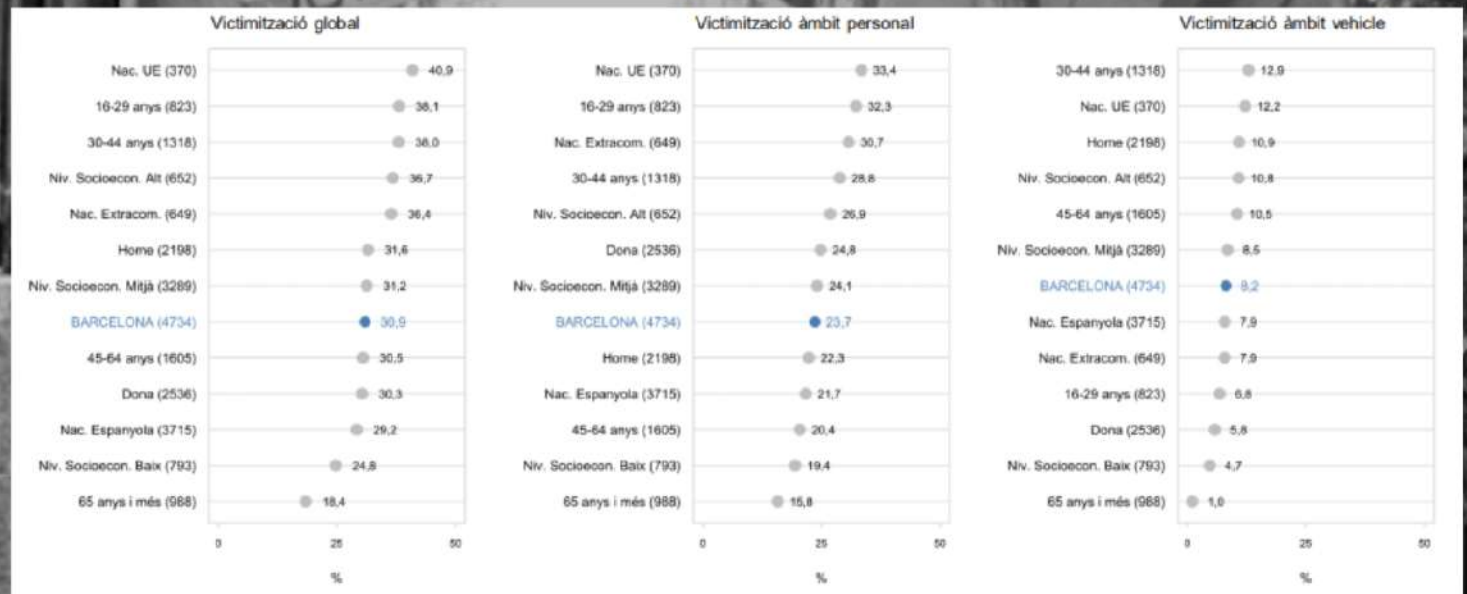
Victimització global

Nac. UE (370) 40,9
16-29 anys (823) 38,1
30-44 anys (1318) 38,0
Niv. Socioecon. Alt (652) 36,7
Nac. Extracom. (649) 36,4
Home (2198) 31,6
Niv. Socioecon. Mitjà (3289) 31,2
BARCELONA (4734) 30,9
45-64 anys (1605) 30,5
Dona (2536) 30,3
Nac. Espanyola (3715) 29,2
Niv. Socioecon. Baix (793) 24,8
65 anys i més (988) 18,4

0 25 50
%

Victimització àmbit personal

Nac. UE (370) 33,4
16-29 anys (823) 32,3
Nac. Extracom. (649) 30,7
30-44 anys (1318) 28,8
Niv. Socioecon. Alt (652) 26,9
Dona (2536) 24,8
Niv. Socioecon. Mitjà (3289) 24,1
BARCELONA (4734) 23,7
Home (2198) 22,3
Nac. Espanyola (3715) 21,7
45-64 anys (1605) 20,4
Niv. Socioecon. Baix (793) 19,4
65 anys i més (988) 15,8

0 25 50
%

Victimització àmbit vehicle

30-44 anys (1318) 12,9
Nac. UE (370) 12,2
Home (2198) 10,9
Niv. Socioecon. Alt (652) 10,8
45-64 anys (1605) 10,5
Niv. Socioecon. Mitjà (3289) 8,5
BARCELONA (4734) 8,2
Nac. Espanyola (3715) 7,9
Nac. Extracom. (649) 7,9
16-29 anys (823) 6,8
Dona (2536) 5,8
Niv. Socioecon. Baix (793) 4,7
65 anys i més (988) 1,0

0 25 50
%